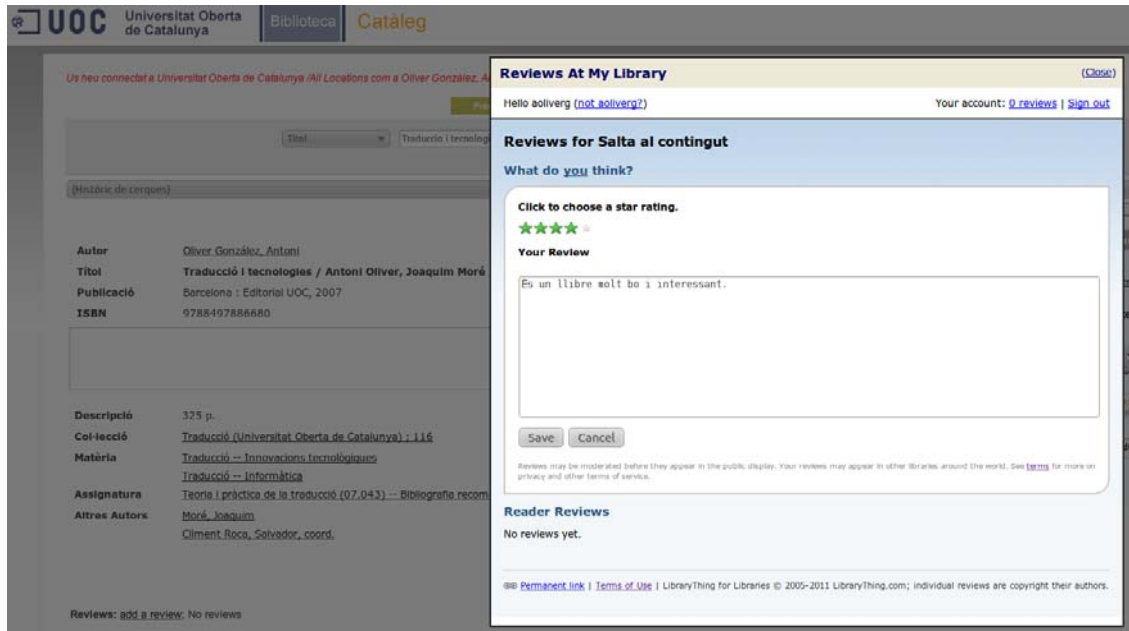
UOC Universitat Oberta de Catalunya Biblioteca Catàleg

Us heu connectat a Universitat Oberta de Catalunya /All Locations com a Oliver González, A

Títol Traducció i tecnolog

(Històric de cerques)

| Autor | Oliver González, Antoni |
|---|---|
| Títol | Traducció i tecnologies / Antoni Oliver, Joaquim Moré |
| Publicació | Barcelona : Editorial UOC, 2007 |
| ISBN | 9788497886680 |

| Descripció | 325 p. |
|---|---|
| Col·lecció | Traducció (Universitat Oberta de Catalunya) ; 116 |
| Matèria | Traducció -- Innovacions tecnològiques |
| | Traducció -- Informàtica |
| Assignatura | Teoria i pràctica de la traducció (07.043) -- Bibliografia recom |
| Altres Autors | Moré, Joaquim |
| | Climent Roca, Salvador, coord. |

Reviews: add a review: No reviews

Reviews At My Library (Close)

Hello aoliverg (not aoliverg?) Your account: 0 reviews | Sign out

Reviews for Salta al contingut

What do you think?

Click to choose a star rating.

Your Review

Es un llibre molt bo i interessant.

Save Cancel

Reviews may be moderated before they appear in the public display. Your reviews may appear in other libraries around the world. See terms for more on privacy and other terms of service.

Reader Reviews

No reviews yet.

Permanent link | Terms of Use | LibraryThing for Libraries © 2005-2011 LibraryThing.com; individual reviews are copyright their authors.